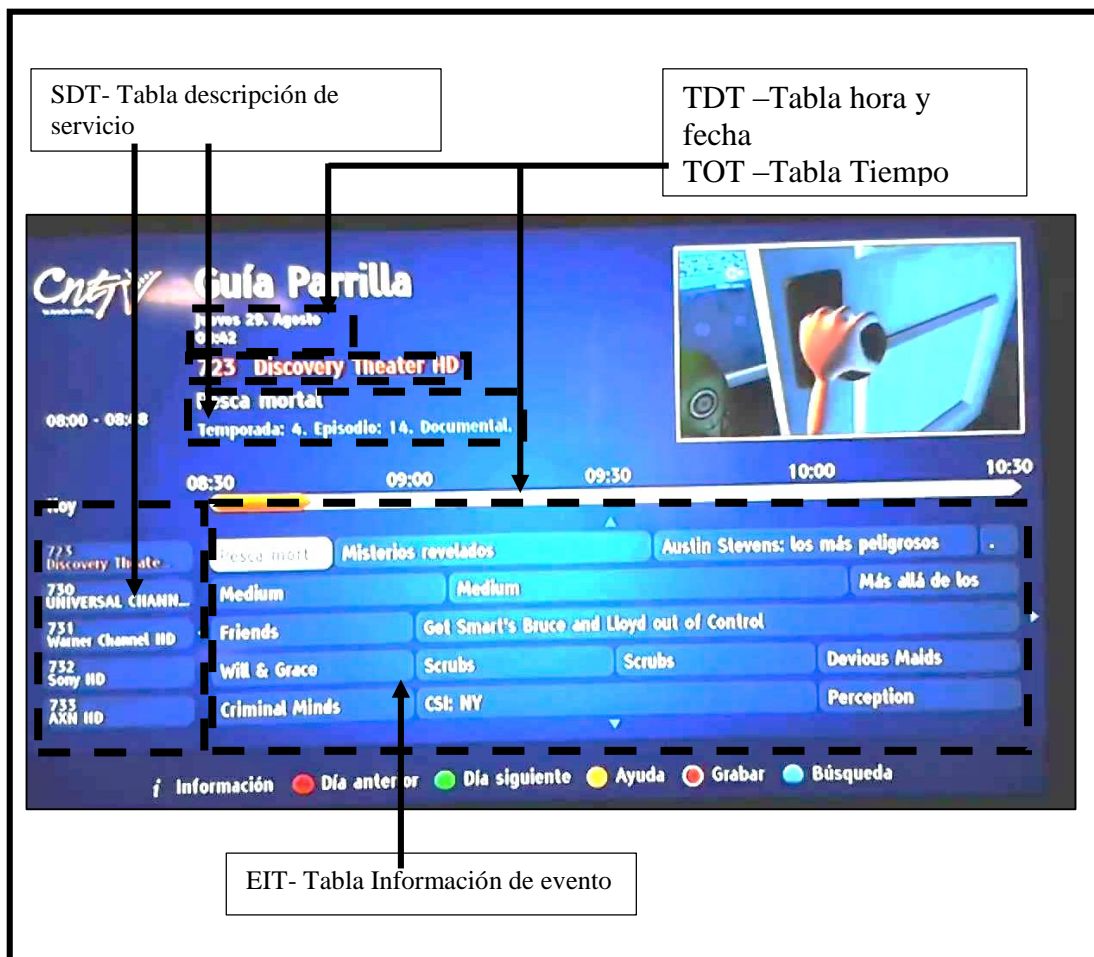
SDT- Tabla descripción de servicio

TDT –Tabla hora y fecha
TOT –Tabla Tiempo

Cntv

Guía Parrilla

Jueves 29. Agosto
08:42

723 Discovery Theater HD

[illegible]sca mortal

Temporada: 4. Episodio: 14. Documental.

08:00 - 08:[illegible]8

08:30 09:00 09:30 10:00 10:30

Hoy

| | | | | |
|---|---|---|---|---|
| 723 Discovery Theate... | Pesca mort | Misterios revelados | Austin Stevens: los más peligrosos | . |
| 730 UNIVERSAL CHANN... | Medium | Medium | Más allá de los | |
| 731 Warner Channel HD | Friends | Get Smart's Bruce and Lloyd out of Control | | |
| 732 Sony HD | Will & Grace | Scrubs | Scrubs | Devious Maids |
| 733 AXN HD | Criminal Minds | CSI: NY | Perception | |

i Información Día anterior Día siguiente Ayuda Grabar Búsqueda

EIT- Tabla Información de evento